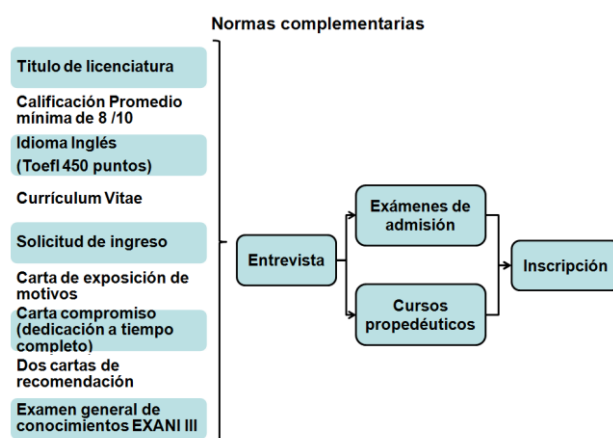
Normas complementarias

Titulo de licenciatura

Calificación Promedio mínima de 8 /10

Idioma Inglés (Toefl 450 puntos)

Currículum Vitae

Solicitud de ingreso

Carta de exposición de motivos

Carta compromiso (dedicación a tiempo completo)

Dos cartas de recomendación

Examen general de conocimientos EXANI III

Entrevista

Exámenes de admisión

Cursos propedéuticos

Inscripción